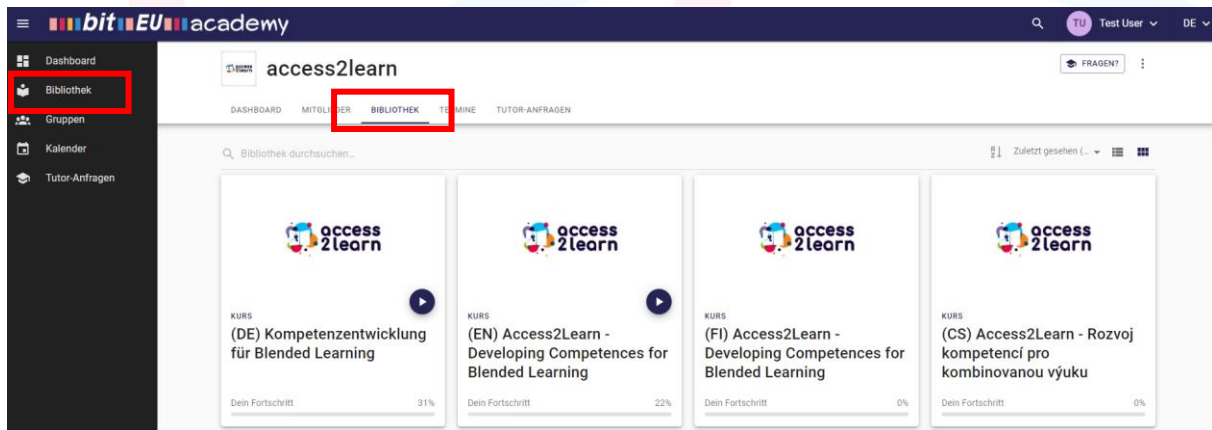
bitEU academy

TU Test User DE

Dashboard
Bibliothek
Gruppen
Kalender
Tutor-Anfragen

access2learn

FRAGEN?

DASHBOARD MITGLI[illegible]DER BIBLIOTHEK TE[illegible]MINE TUTOR-ANFRAGEN

Bibliothek durchsuchen...

Zuletzt gesehen (...

access 2learn

KURS
(DE) Kompetenzentwicklung für Blended Learning
Dein Fortschritt 31%

access 2learn

KURS
(EN) Access2Learn - Developing Competences for Blended Learning
Dein Fortschritt 22%

access 2learn

KURS
(FI) Access2Learn - Developing Competences for Blended Learning
Dein Fortschritt 0%

access 2learn

KURS
(CS) Access2Learn - Rozvoj kompetencí pro kombinovanou výuku
Dein Fortschritt 0%